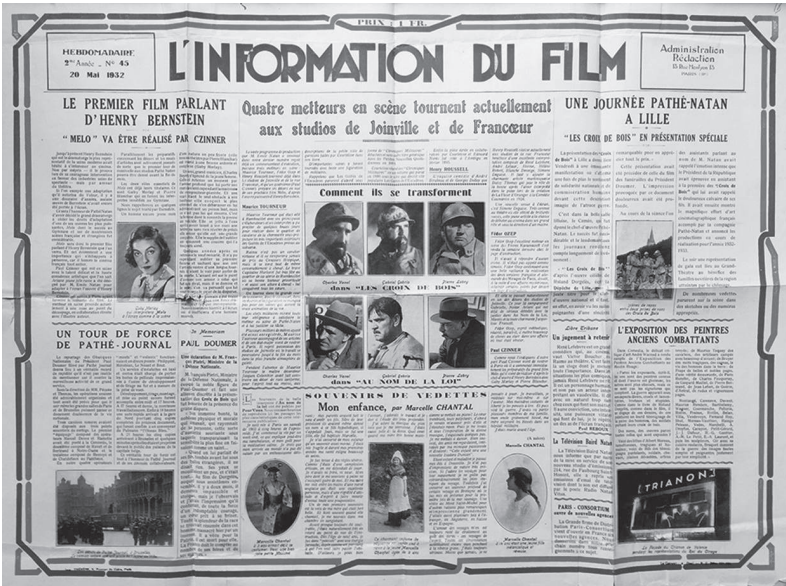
PRIX : 1 FR.

HEBDOMADAIRE
2me Année - N° 45
20 Mai 1932

L'INFORMATION DU FILM

Administration
Rédaction
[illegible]
PARIS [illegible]

LE PREMIER FILM PARLANT D'HENRY BERNSTEIN

"MELO" VA ÊTRE RÉALISÉ PAR CZINNER

Quatre metteurs en scène tournent actuellement aux studios de Joinville et de Francœur

UNE JOURNÉE PATHÉ-NATAN A LILLE

"LES CROIX DE BOIS" EN PRÉSENTATION SPÉCIALE

Comment ils se transforment

Charles Vanel
Gabriel Gabrio
Pierre Blanchar
dans "LES CROIX DE BOIS"

Charles Vanel
Gabriel Gabrio
Pierre Blanchar
dans "AU NOM DE LA LOI"

UN TOUR DE FORCE DE PATHÉ-JOURNAL

PAUL DOUMER

SOUVENIRS DE VEDETTES

Mon enfance, par Marcelle CHANTAL

Marcelle CHANTAL

L'EXPOSITION DES PEINTRES ANCIENS COMBATTANTS

Un jugement à retenir

La Télévision Baird Natan

PARIS - CONSORTIUM

TRIANON

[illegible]